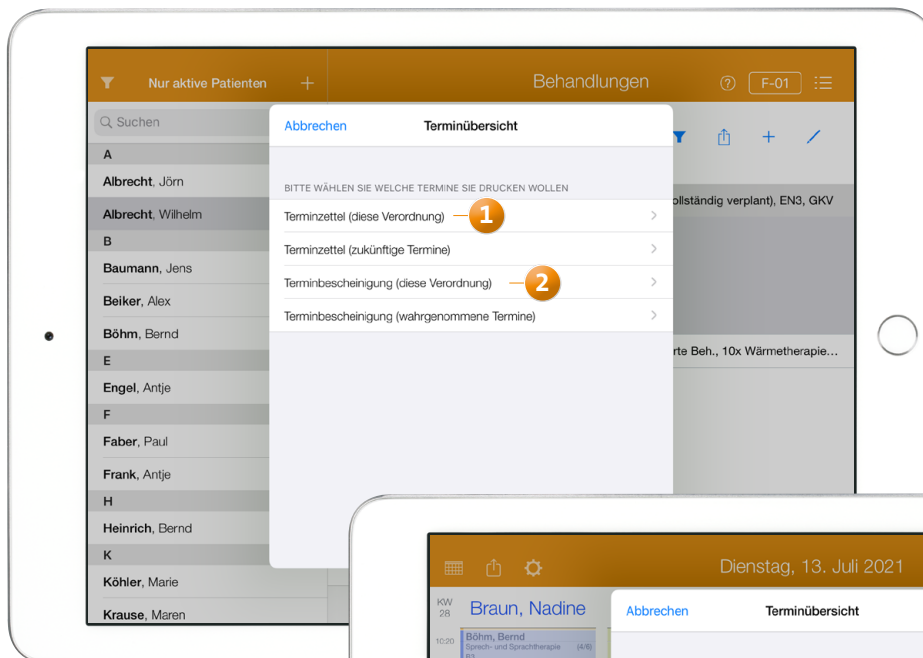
Nur aktive Patienten +

Behandlungen

F-01

Suchen

A

Albrecht, Jörn

Albrecht, Wilhelm

B

Baumann, Jens

Beiker, Alex

Böhm, Bernd

E

Engel, Antje

F

Faber, Paul

Frank, Antje

H

Heinrich, Bernd

K

Köhler, Marie

Krause, Maren

Abbrechen Terminübersicht

BITTE WÄHLEN SIE WELCHE TERMINE SIE DRUCKEN WOLLEN

Terminzettel (diese Verordnung) 1

Terminzettel (zukünftige Termine)

Terminbescheinigung (diese Verordnung) 2

Terminbescheinigung (wahrgenommene Termine)

ollständig verplant), EN3, GKV

rte Beh., 10x Wärmetherapie...

Dienstag, 13. Juli 2021

KW 28

Braun, Nadine

Abbrechen Terminübersicht

10:20

Böhm, Bernd

Sprech- und Sprachtherapie (4/6)

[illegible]